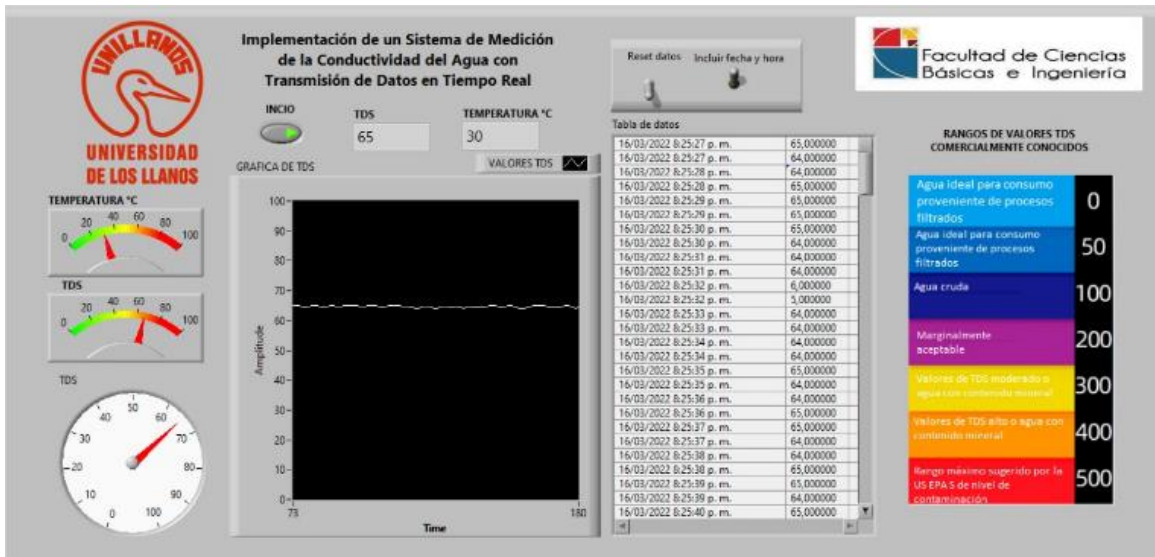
UNILLANOS
UNIVERSIDAD DE LOS LLANOS

Implementación de un Sistema de Medición de la Conductividad del Agua con Transmisión de Datos en Tiempo Real

Reset datos
Incluir fecha y hora

Facultad de Ciencias Básicas e Ingeniería

INCIO
TDS
65
TEMPERATURA °C
30

GRAFICA DE TDS
VALORES TDS

TEMPERATURA °C
0 20 40 60 80 100

TDS
0 20 40 60 80 100

TDS
0 10 20 30 40 50 60 70 80 90 100

100
90
80
70
60
50
40
30
20
10
0
Amplitude
73
180
Time

Tabla de datos

| | |
|---|---|
| 16/03/2022 8:25:27 p. m. | 65,000000 |
| 16/03/2022 8:25:27 p. m. | 64,000000 |
| 16/03/2022 8:25:28 p. m. | 64,000000 |
| 16/03/2022 8:25:28 p. m. | 65,000000 |
| 16/03/2022 8:25:29 p. m. | 65,000000 |
| 16/03/2022 8:25:29 p. m. | 65,000000 |
| 16/03/2022 8:25:30 p. m. | 65,000000 |
| 16/03/2022 8:25:30 p. m. | 64,000000 |
| 16/03/2022 8:25:31 p. m. | 64,000000 |
| 16/03/2022 8:25:31 p. m. | 64,000000 |
| 16/03/2022 8:25:32 p. m. | 6,000000 |
| 16/03/2022 8:25:32 p. m. | 5,000000 |
| 16/03/2022 8:25:33 p. m. | 64,000000 |
| 16/03/2022 8:25:33 p. m. | 64,000000 |
| 16/03/2022 8:25:34 p. m. | 64,000000 |
| 16/03/2022 8:25:34 p. m. | 64,000000 |
| 16/03/2022 8:25:35 p. m. | 65,000000 |
| 16/03/2022 8:25:35 p. m. | 64,000000 |
| 16/03/2022 8:25:36 p. m. | 64,000000 |
| 16/03/2022 8:25:36 p. m. | 65,000000 |
| 16/03/2022 8:25:37 p. m. | 65,000000 |
| 16/03/2022 8:25:37 p. m. | 64,000000 |
| 16/03/2022 8:25:38 p. m. | 64,000000 |
| 16/03/2022 8:25:38 p. m. | 65,000000 |
| 16/03/2022 8:25:39 p. m. | 65,000000 |
| 16/03/2022 8:25:39 p. m. | 64,000000 |
| 16/03/2022 8:25:40 p. m. | 65,000000 |

RANGOS DE VALORES TDS COMERCIALMENTE CONOCIDOS

| | |
|---|---|
| Agua ideal para consumo proveniente de procesos filtrados | 0 |
| Agua ideal para consumo proveniente de procesos filtrados | 50 |
| Agua cruda | 100 |
| Marginalmente aceptable | 200 |
| Valores de TDS moderado o agua con contenido mineral | 300 |
| Valores de TDS alto o agua con contenido mineral | 400 |
| Rango máximo sugerido por la US EPA S de nivel de contaminación | 500 |